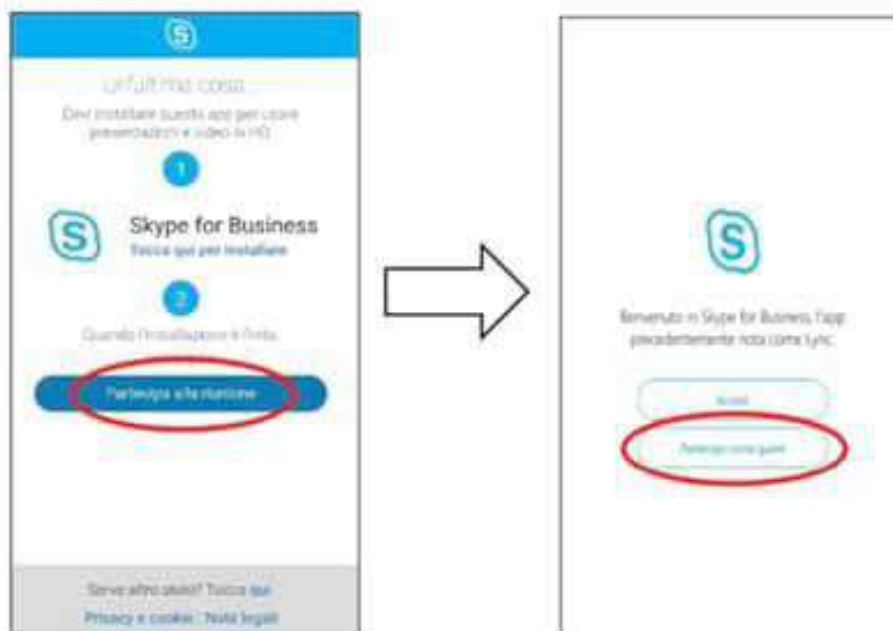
S

Un'ultima cosa...

Devi installare questa app per usare presentazioni e video in HD

1

S

Skype for Business

Tocca qui per installare

2

Quando l'installazione è finita

Partecipa alla riunione

Serve altro aiuto? Tocca qui

Privacy e cookie · Note legali

S

Benvenuto in Skype for Business, l'app precedentemente nota come Lync

Accedi

Partecipa come guest